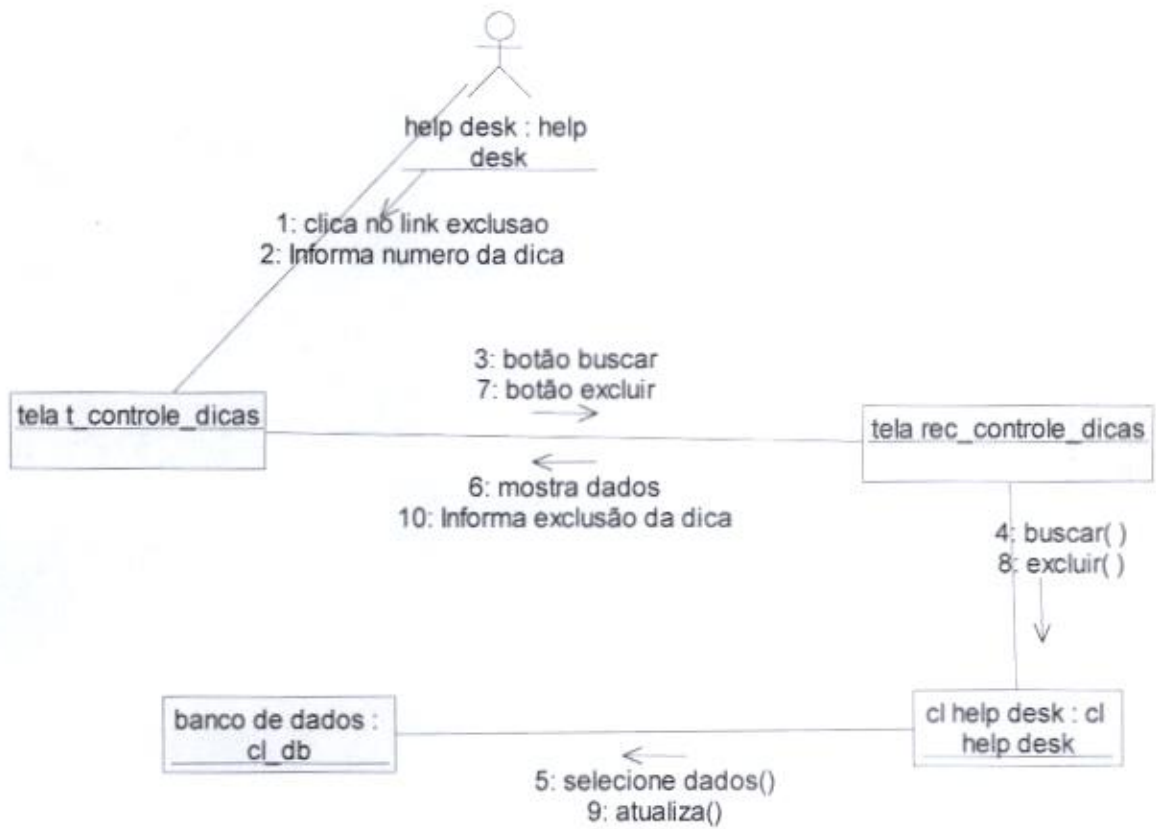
help desk : help desk

1: clica no link exclusao
2: Informa numero da dica

tela t_controle_dicas

3: botão buscar
7: botão excluir

tela rec_controle_dicas

6: mostra dados
10: Informa exclusão da dica

4: buscar( )
8: excluir( )

banco de dados : cl_db

cl help desk : cl help desk

5: selecione dados()
9: atualiza()